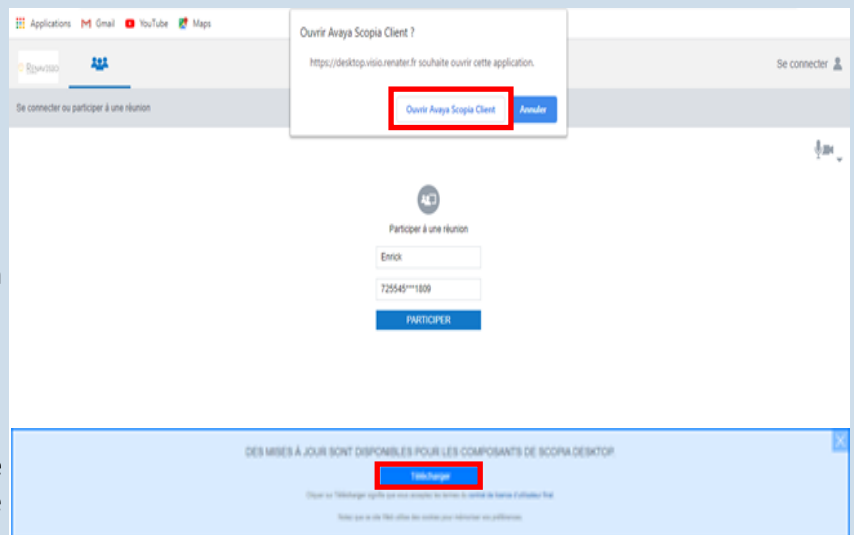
Applications Gmail YouTube Maps

Ouvrir Avaya Scopia Client ?

https://desktop.visio.renater.fr souhaite ouvrir cette application.

Ouvrir Avaya Scopia Client Annuler

Rénavisio

Se connecter

Se connecter ou participer à une réunion

Participer à une réunion

Enrick

725545***1809

PARTICIPER

DES MISES À JOUR SONT DISPONIBLES POUR LES COMPOSANTS DE SCOPIA DESKTOP

Télécharger

Cliquer sur Télécharger signifie que vous acceptez les termes du contrat de licence d'utilisateur final

Notez que ce site Web utilise des cookies pour mémoriser vos préférences